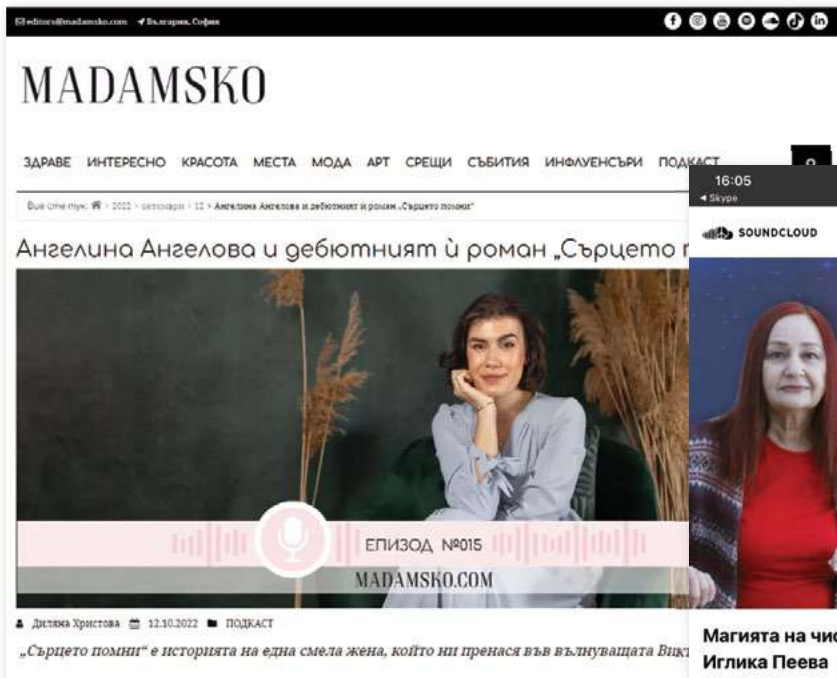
editors@madamsko.com България, София

MADAMSKO

ЗДРАВЕ ИНТЕРЕСНО КРАСОТА МЕСТА МОДА АРТ СРЕЩИ СЪБИТИЯ ИНФЛУЕНСЪРИ ПОДКАСТ

Вие сте тук: 2022 > октомври > 12 > Ангелина Ангелова и дебютният и роман „Сърцето помни"

Ангелина Ангелова и дебютният ѝ роман „Сърцето п

ЕПИЗОД №015

MADAMSKO.COM

Дияна Христова 12.10.2022 ПОДКАСТ

„Сърцето помни" е историята на една смела жена, който ни пренася във вълнуващата Викт

16:05
◂ Skype

SOUNDCLOUD

Магията на чис
Иглика Пеева